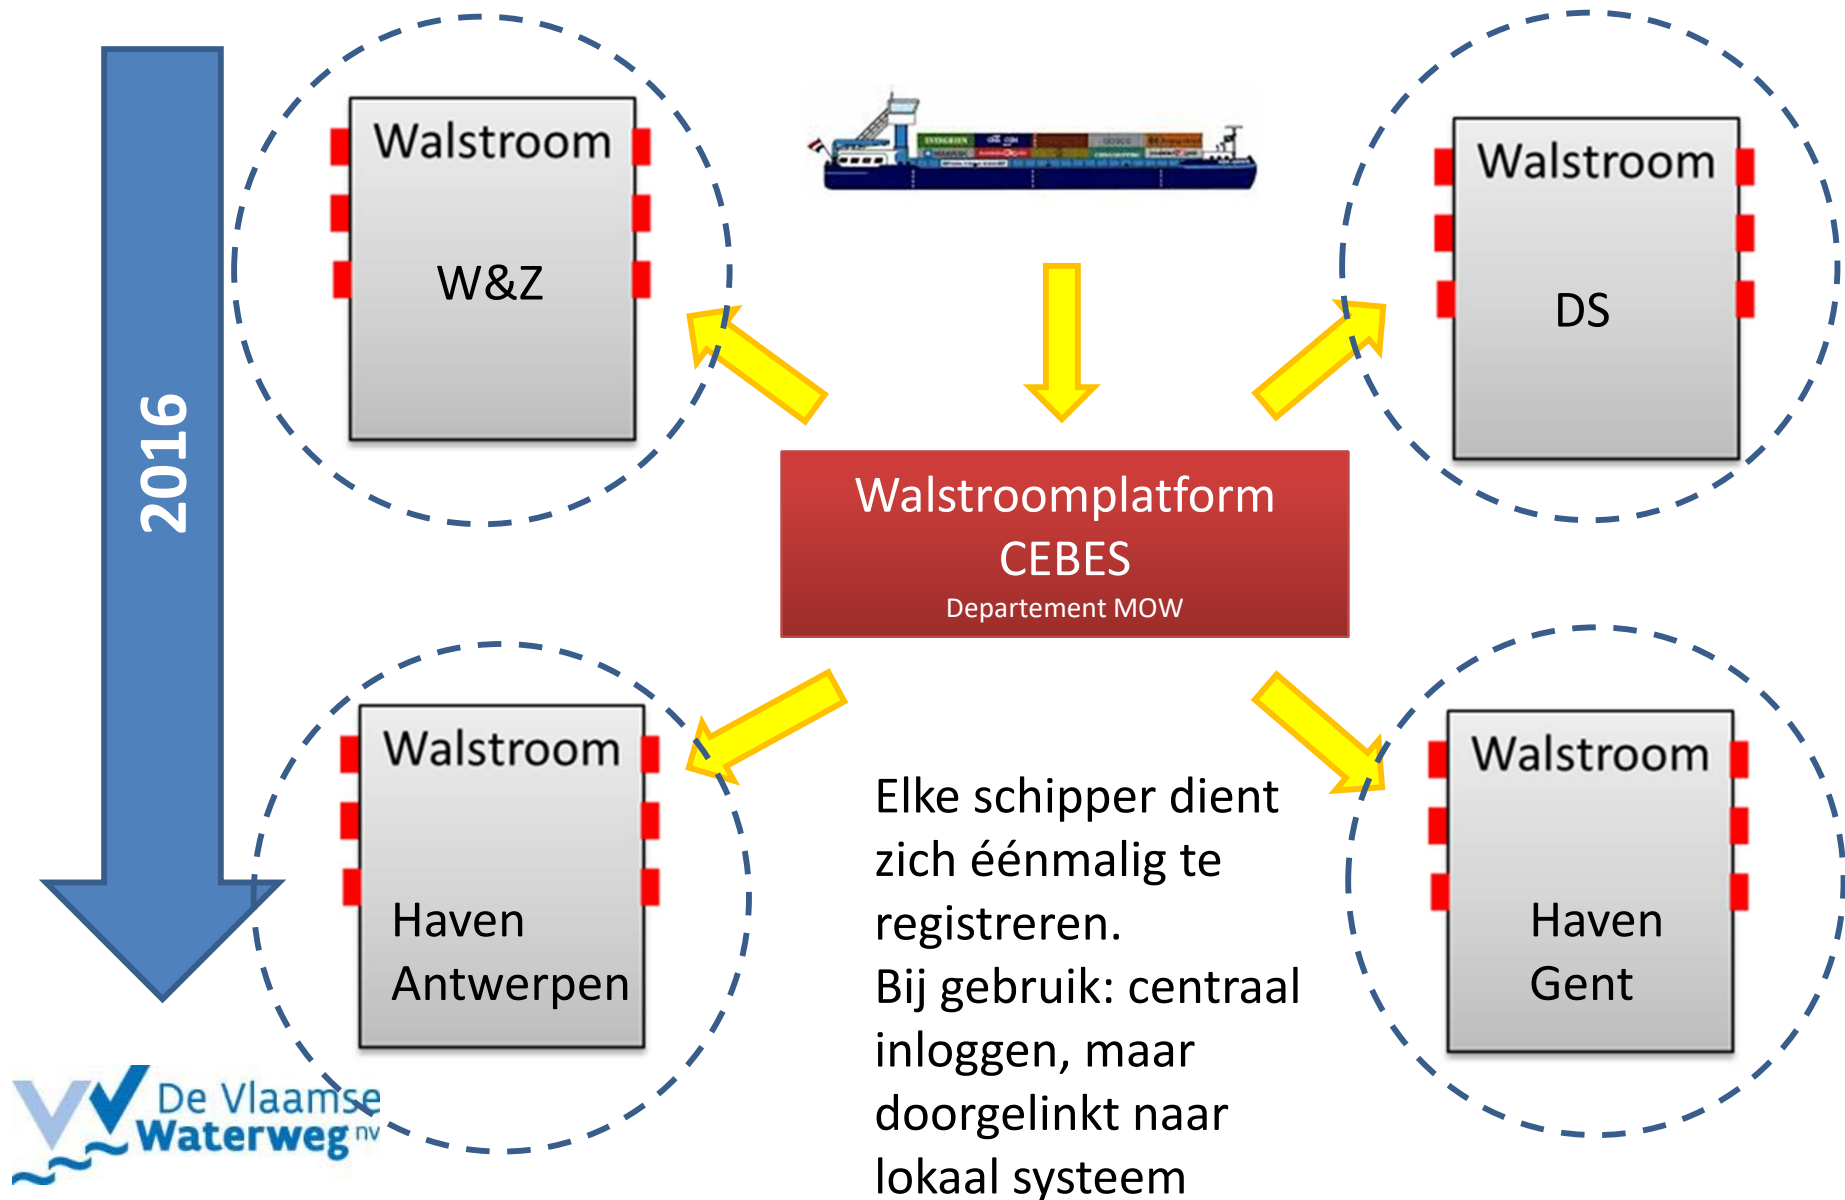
2016

Walstroom

W&Z

Walstroom

DS

Walstroomplatform
CEBES
Departement MOW

Walstroom

Haven
Antwerpen

Elke schipper dient zich éénmalig te registreren.
Bij gebruik: centraal inloggen, maar doorgelinkt naar lokaal systeem

Walstroom

Haven
Gent

De Vlaamse
Waterweg nv